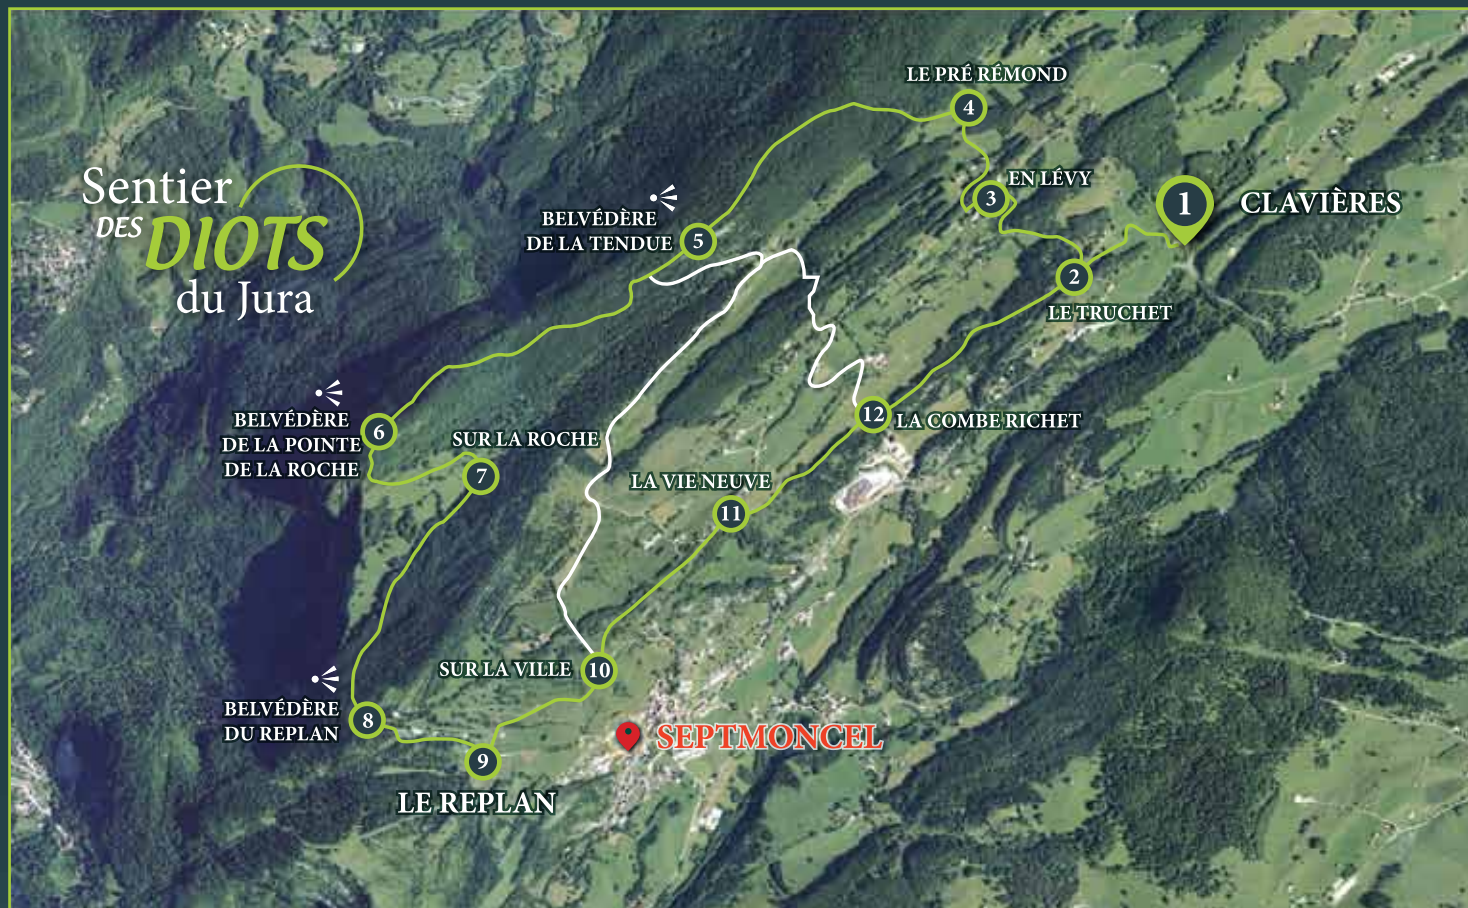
Sentier DES DIOTS du Jura

4 LE PRÉ RÉMOND

3 EN LÉVY

1 CLAVIÈRES

2 LE TRUCHET

5 BELVÉDÈRE DE LA TENDUE

12 LA COMBE RICHET

6 BELVÉDÈRE DE LA POINTE DE LA ROCHE

7 SUR LA ROCHE

11 LA VIE NEUVE

10 SUR LA VILLE

8 BELVÉDÈRE DU REPLAN

9 LE REPLAN

SEPTMONCEL